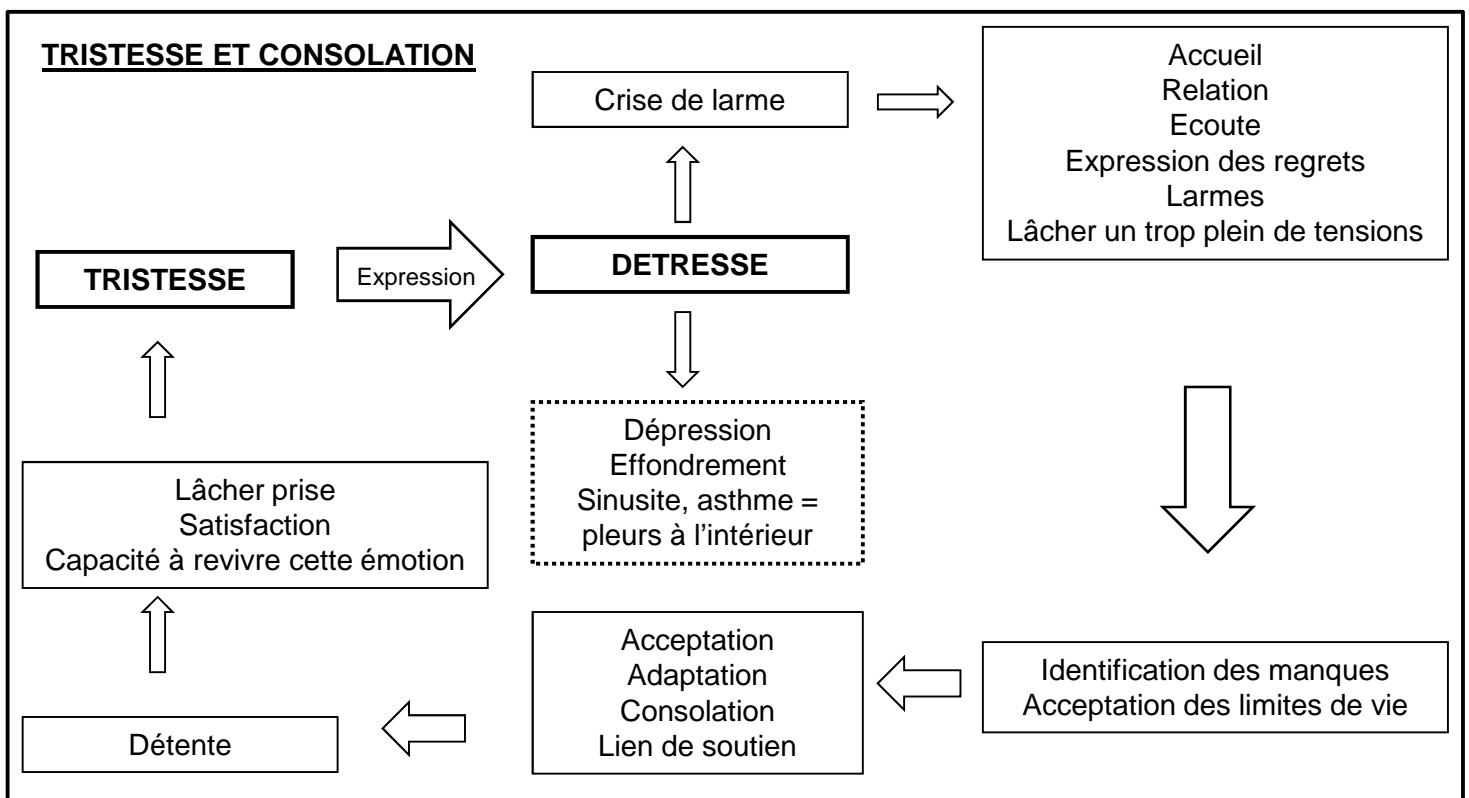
TRISTESSE ET CONSOLATION

Crise de larme

Accueil
Relation
Ecoute
Expression des regrets
Larmes
Lâcher un trop plein de tensions

TRISTESSE

Expression

DETRESSE

Dépression
Effondrement
Sinusite, asthme = pleurs à l'intérieur

Lâcher prise
Satisfaction
Capacité à revivre cette émotion

Acceptation
Adaptation
Consolation
Lien de soutien

Identification des manques
Acceptation des limites de vie

Détente